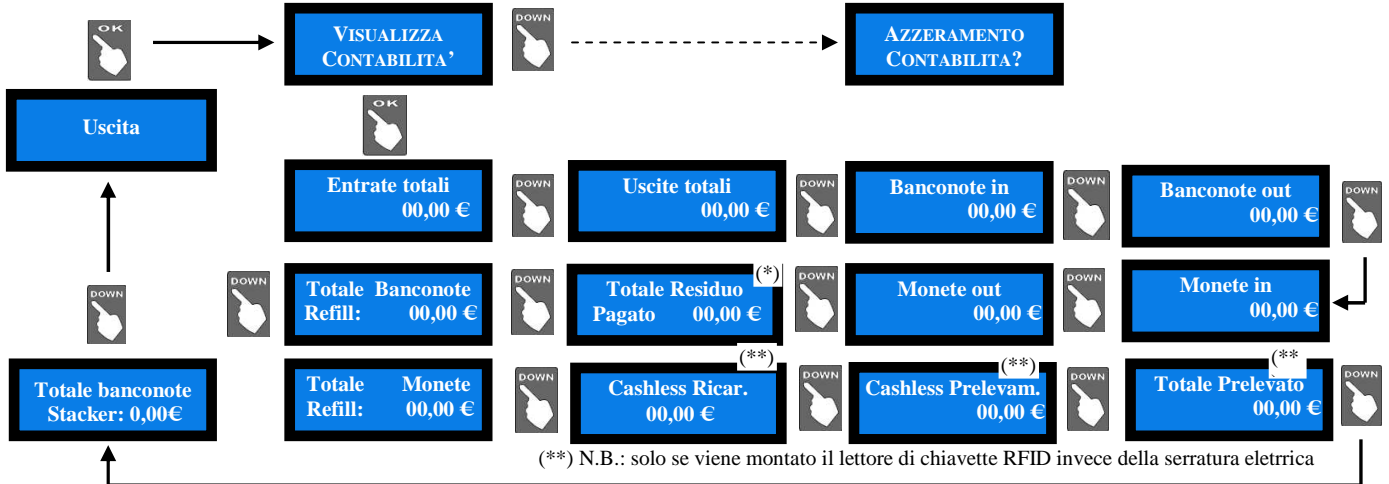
OK

VISUALIZZA CONTABILITA'

DOWN

AZZERAMENTO CONTABILITA?

Uscita

OK

Entrate totali 00,00 €

DOWN

Uscite totali 00,00 €

DOWN

Banconote in 00,00 €

DOWN

Banconote out 00,00 €

DOWN

DOWN

Totale Banconote Refill: 00,00 €

DOWN

(*)

Totale Residuo Pagato 00,00 €

DOWN

Monete out 00,00 €

DOWN

Monete in 00,00 €

DOWN

Totale banconote Stacker: 0,00€

Totale Monete Refill: 00,00 €

DOWN

(**)

Cashless Ricar. 00,00 €

DOWN

(**)

Cashless Prelevam. 00,00 €

DOWN

(**

Totale Prelevato 00,00 €

DOWN

(**) N.B.: solo se viene montato il lettore di chiavette RFID invece della serratura eletrrica